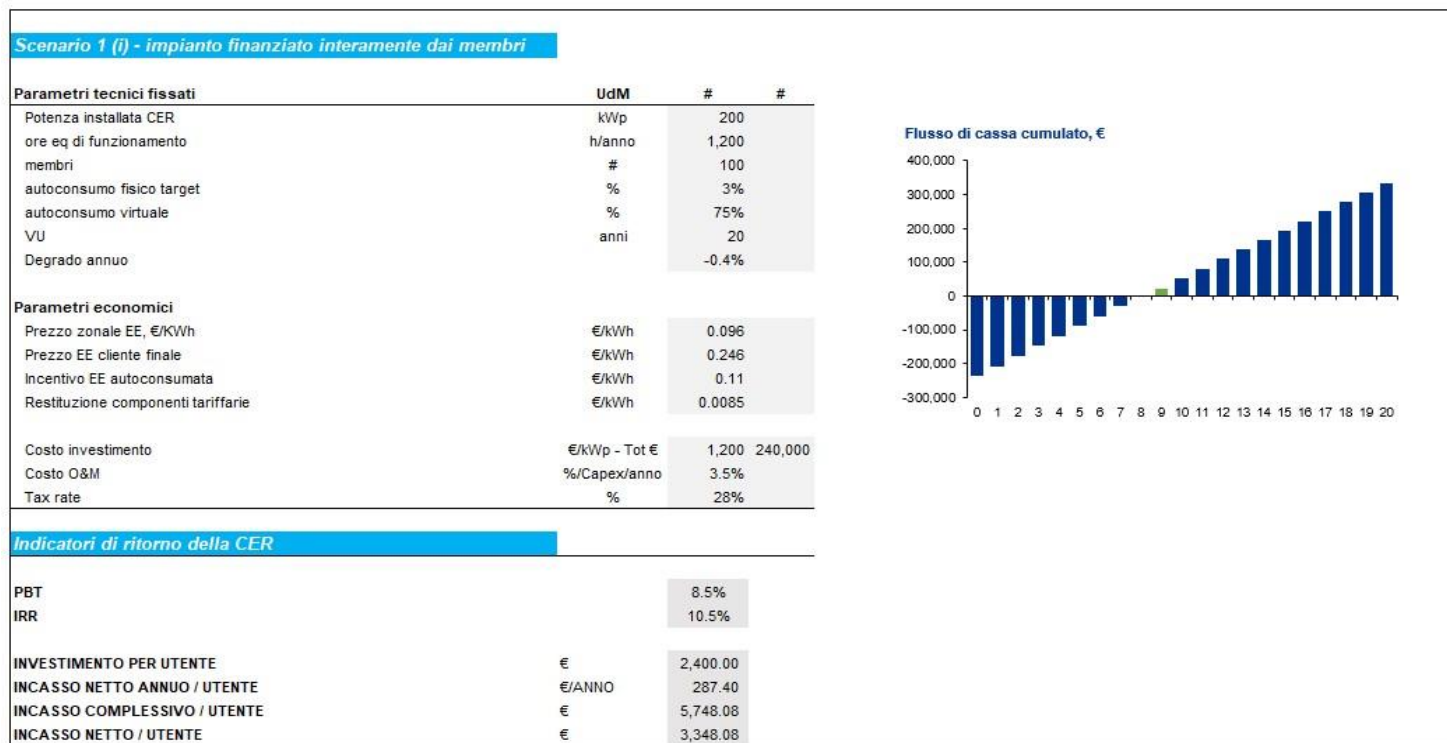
Scenario 1 (i) - impianto finanziato interamente dai membri

| Parametri tecnici fissati | UdM | # | # |
|---|---|---|---|
| Potenza installata CER | kWp | 200 | |
| ore eq di funzionamento | h/anno | 1,200 | |
| membri | # | 100 | |
| autoconsumo fisico target | % | 3% | |
| autoconsumo virtuale | % | 75% | |
| VU | anni | 20 | |
| Degrado annuo | | -0.4% | |

| Parametri economici | | | |
|---|---|---|---|
| Prezzo zonale EE, €/KWh | €/kWh | 0.096 | |
| Prezzo EE cliente finale | €/kWh | 0.246 | |
| Incentivo EE autoconsumata | €/kWh | 0.11 | |
| Restituzione componenti tariffarie | €/kWh | 0.0085 | |
| Costo investimento | €/kWp - Tot € | 1,200 | 240,000 |
| Costo O&M | %/Capex/anno | 3.5% | |
| Tax rate | % | 28% | |

Flusso di cassa cumulato, €

400,000
300,000
200,000
100,000
0
-100,000
-200,000
-300,000

0 1 2 3 4 5 6 7 8 9 10 11 12 13 14 15 16 17 18 19 20

Indicatori di ritorno della CER

| | | |
|---|---|---|
| PBT | | 8.5% |
| IRR | | 10.5% |
| INVESTIMENTO PER UTENTE | € | 2,400.00 |
| INCASSO NETTO ANNUO / UTENTE | €/ANNO | 287.40 |
| INCASSO COMPLESSIVO / UTENTE | € | 5,748.08 |
| INCASSO NETTO / UTENTE | € | 3,348.08 |